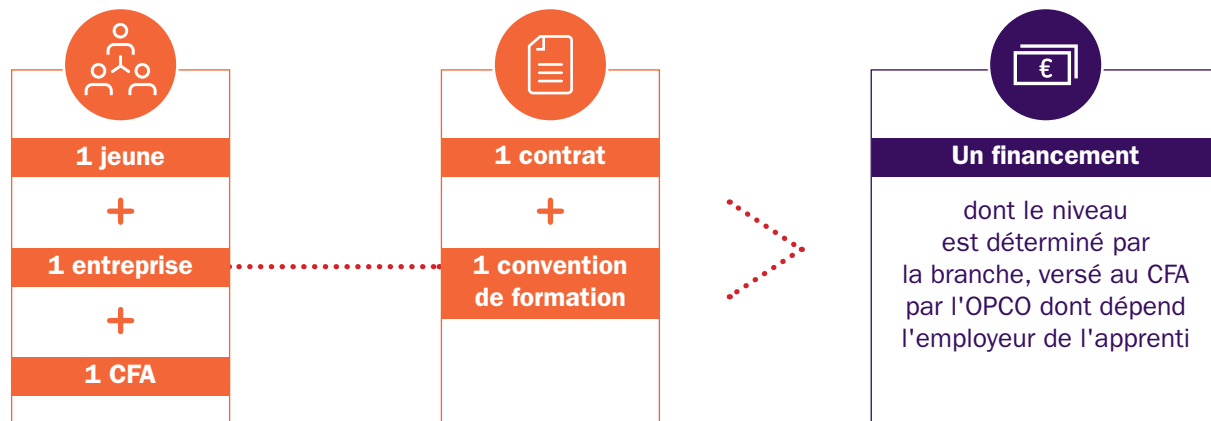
1 jeune

+

1 entreprise

+

1 CFA

1 contrat

+

1 convention de formation

€

Un financement

dont le niveau est déterminé par la branche, versé au CFA par l'OPCO dont dépend l'employeur de l'apprenti